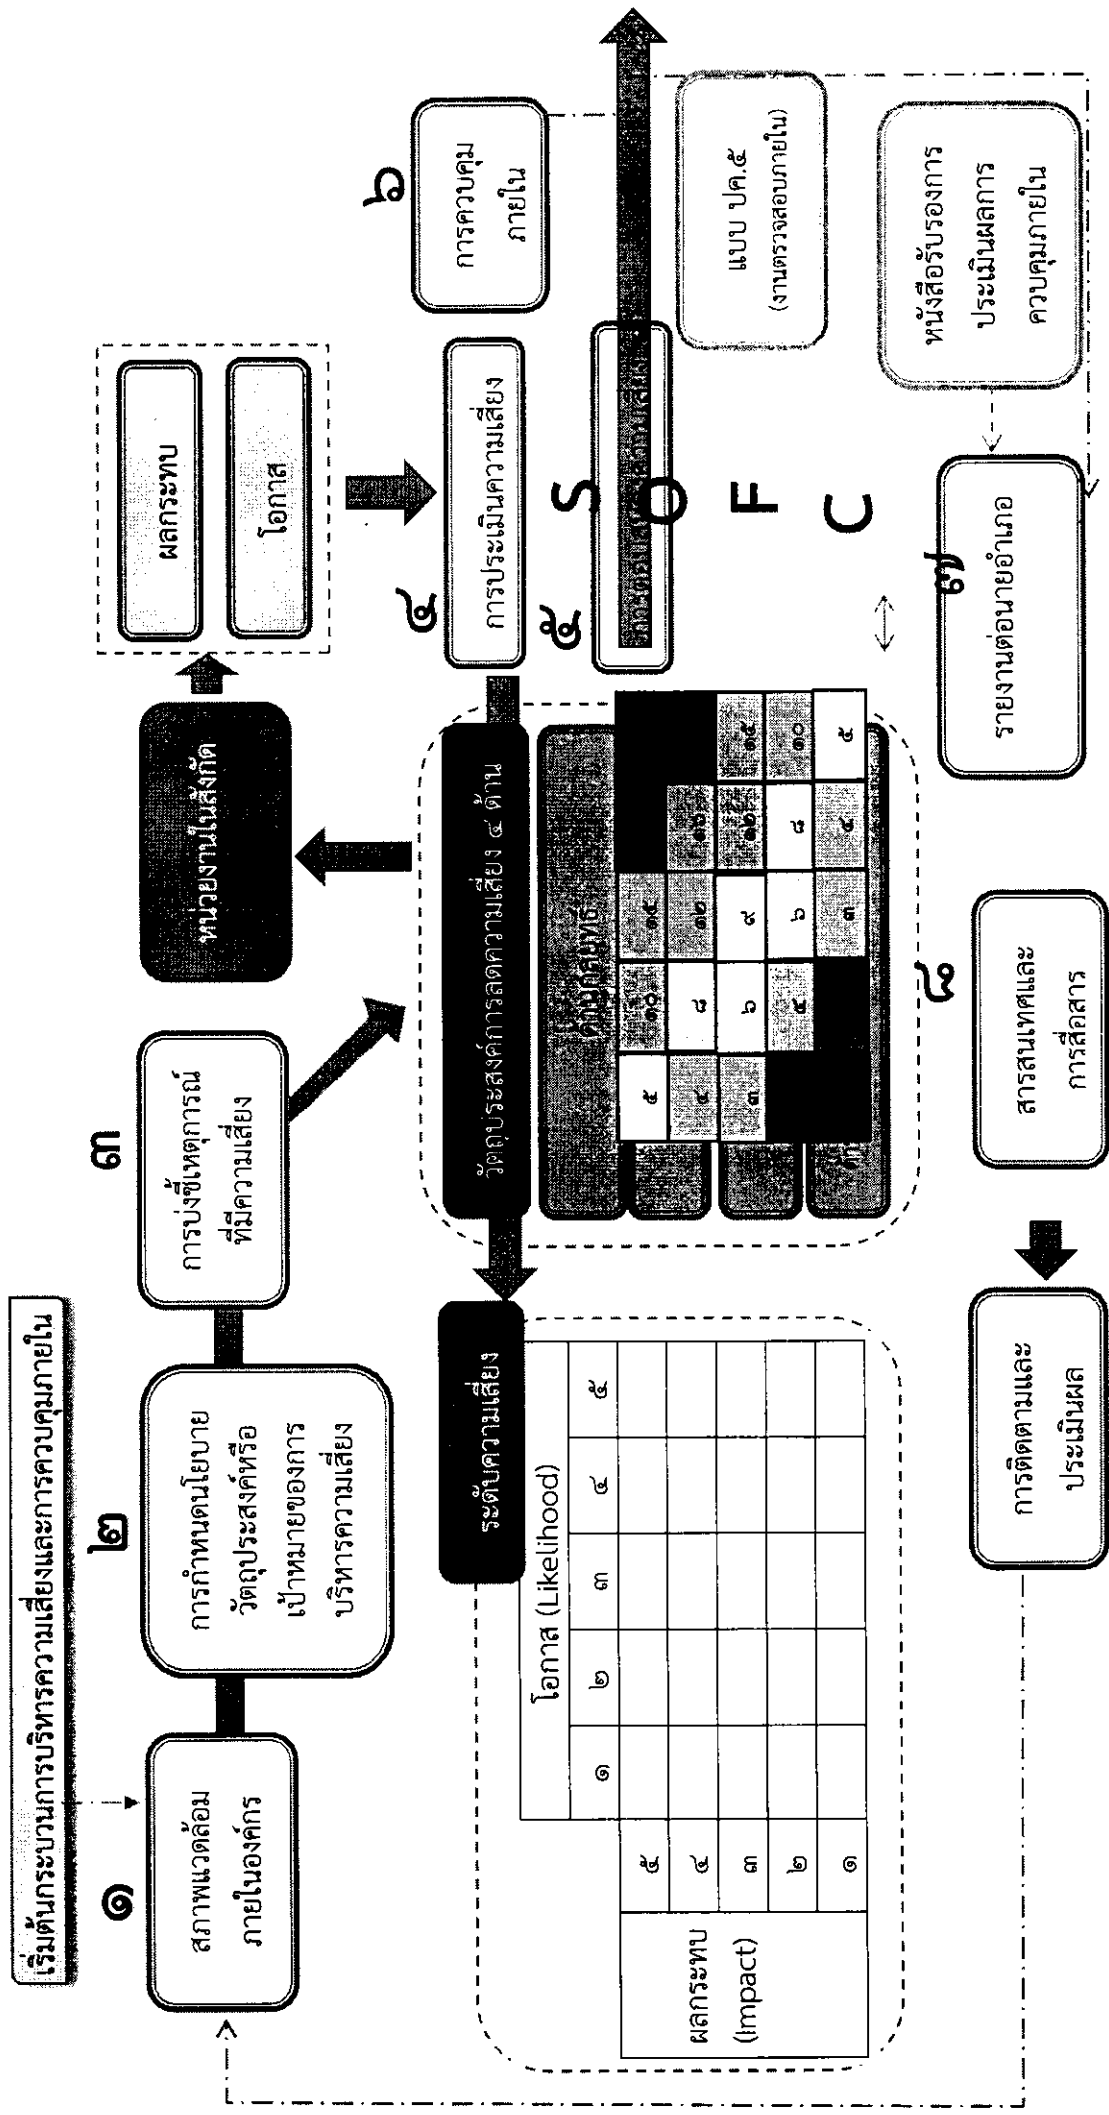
เริ่มต้นกระบวนการบริหารความเสี่ยงและการควบคุมภายใน

๑ สภาพแวดล้อมภายในองค์กร

๒ การกำหนดนโยบาย วัตถุประสงค์หรือเป้าหมายของการบริหารความเสี่ยง

๓ การบ่งชี้เหตุการณ์ที่มีความเสี่ยง

หน่วยงานในสังกัด

ผลกระทบ

โอกาส

๔ การประเมินความเสี่ยง

๖ การควบคุมภายใน

วัตถุประสงค์การลดความเสี่ยง ๔ ด้าน

S

O

F

C

๕ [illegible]

แบบ ปค.๕ (งานตรวจสอบภายใน)

หนังสือรับรองการประเมินผลการควบคุมภายใน

๗ รายงานต่อนายอำเภอ

ระดับความเสี่ยง

| ผลกระทบ (Impact) | | โอกาส (Likelihood) | | | | |
|---|---|---|---|---|---|---|
| | | ๑ | ๒ | ๓ | ๔ | ๕ |
| | ๕ | | | | | |
| | ๔ | | | | | |
| | ๓ | | | | | |
| | ๒ | | | | | |
| | ๑ | | | | | |

| | | | | |
|---|---|---|---|---|
| ๕ | ๑๐ | ๑๕ | | |
| ๔ | ๘ | ๑๒ | ๑๖ | |
| ๓ | ๖ | ๙ | ๑๒ | ๑๕ |
| | ๔ | ๖ | ๘ | ๑๐ |
| | | ๓ | ๔ | ๕ |

๘ สารสนเทศและการสื่อสาร

การติดตามและประเมินผล